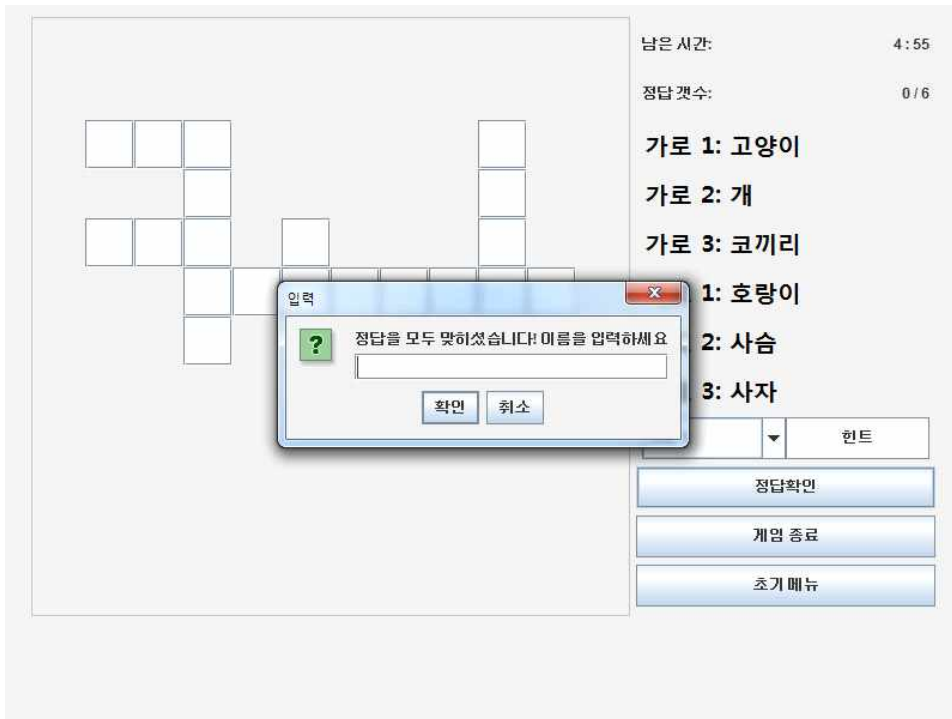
남은 시간: 4:55

정답 갯수: 0/6

가로 1: 고양이

가로 2: 개

가로 3: 코끼리

1: 호랑이

2: 사슴

3: 사자

힌트

정답확인

게임 종료

초기 메뉴

입력

?

정답을 모두 맞히셨습니다! 이름을 입력하세요

확인 취소